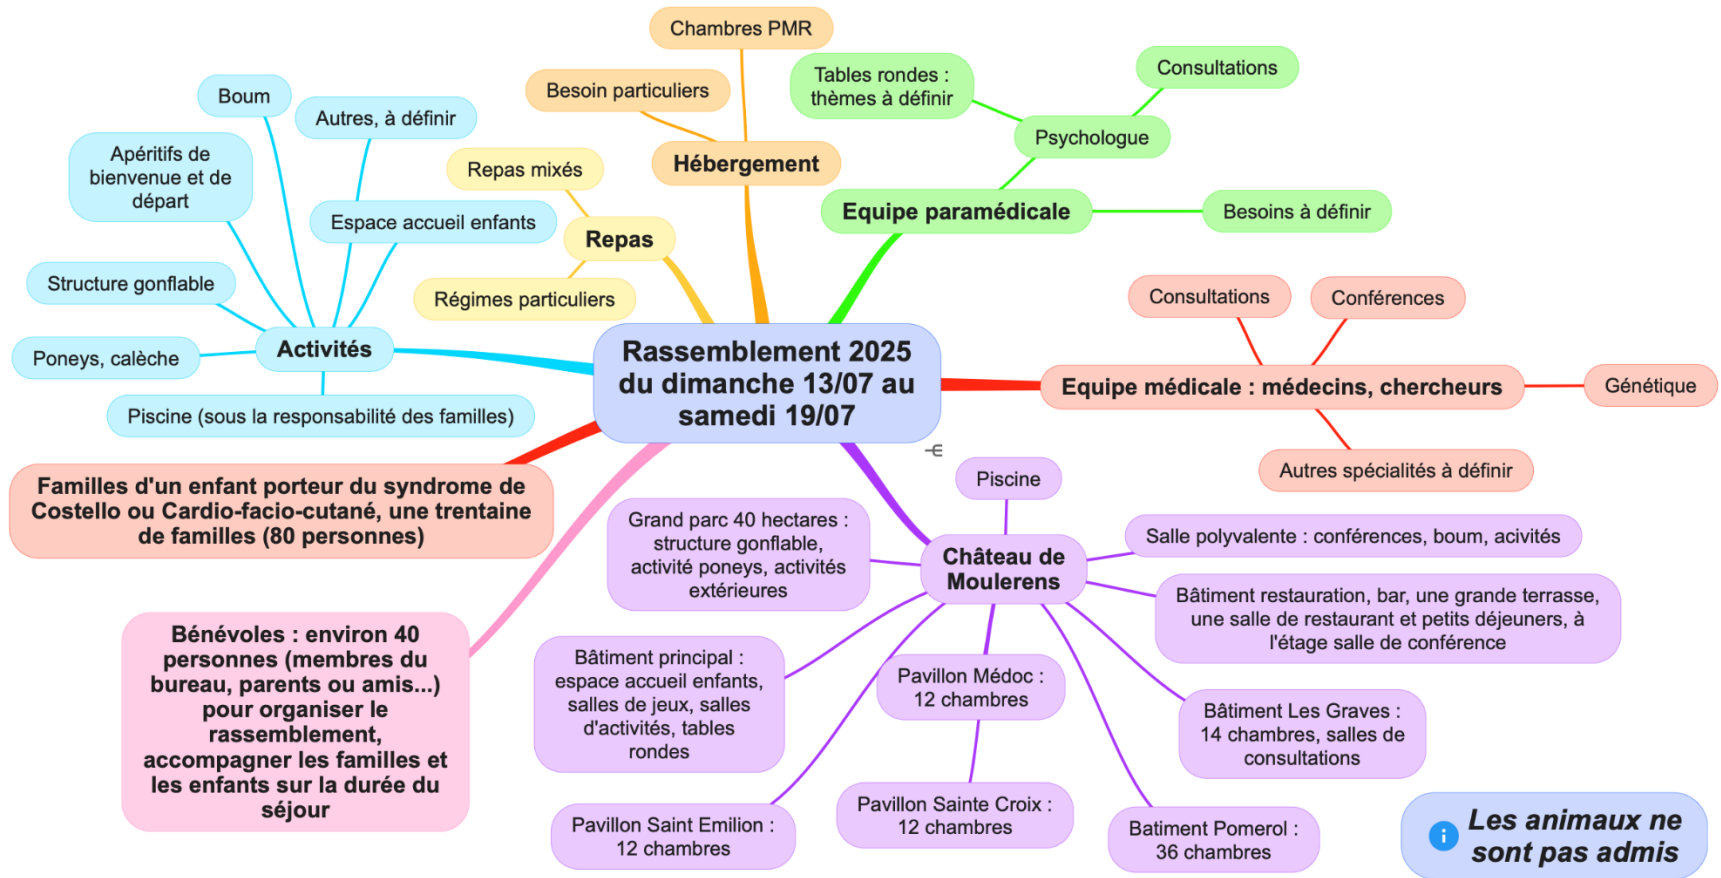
Rassemblement 2025 du dimanche 13/07 au samedi 19/07

Chambres PMR

Besoin particuliers

Hébergement

Repas mixés

Repas

Régimes particuliers

Boum

Autres, à définir

Apéritifs de bienvenue et de départ

Espace accueil enfants

Structure gonflable

Activités

Poneys, calèche

Piscine (sous la responsabilité des familles)

Tables rondes : thèmes à définir

Consultations

Psychologue

Equipe paramédicale

Besoins à définir

Consultations

Conférences

Equipe médicale : médecins, chercheurs

Génétique

Autres spécialités à définir

Familles d'un enfant porteur du syndrome de Costello ou Cardio-facio-cutané, une trentaine de familles (80 personnes)

Bénévoles : environ 40 personnes (membres du bureau, parents ou amis...) pour organiser le rassemblement, accompagner les familles et les enfants sur la durée du séjour

Piscine

Château de Moulerens

Grand parc 40 hectares : structure gonflable, activité poneys, activités extérieures

Salle polyvalente : conférences, boum, acivités

Bâtiment restauration, bar, une grande terrasse, une salle de restaurant et petits déjeuners, à l'étage salle de conférence

Bâtiment principal : espace accueil enfants, salles de jeux, salles d'activités, tables rondes

Pavillon Médoc : 12 chambres

Bâtiment Les Graves : 14 chambres, salles de consultations

Pavillon Saint Emilion : 12 chambres

Pavillon Sainte Croix : 12 chambres

Batiment Pomerol : 36 chambres

Les animaux ne sont pas admis